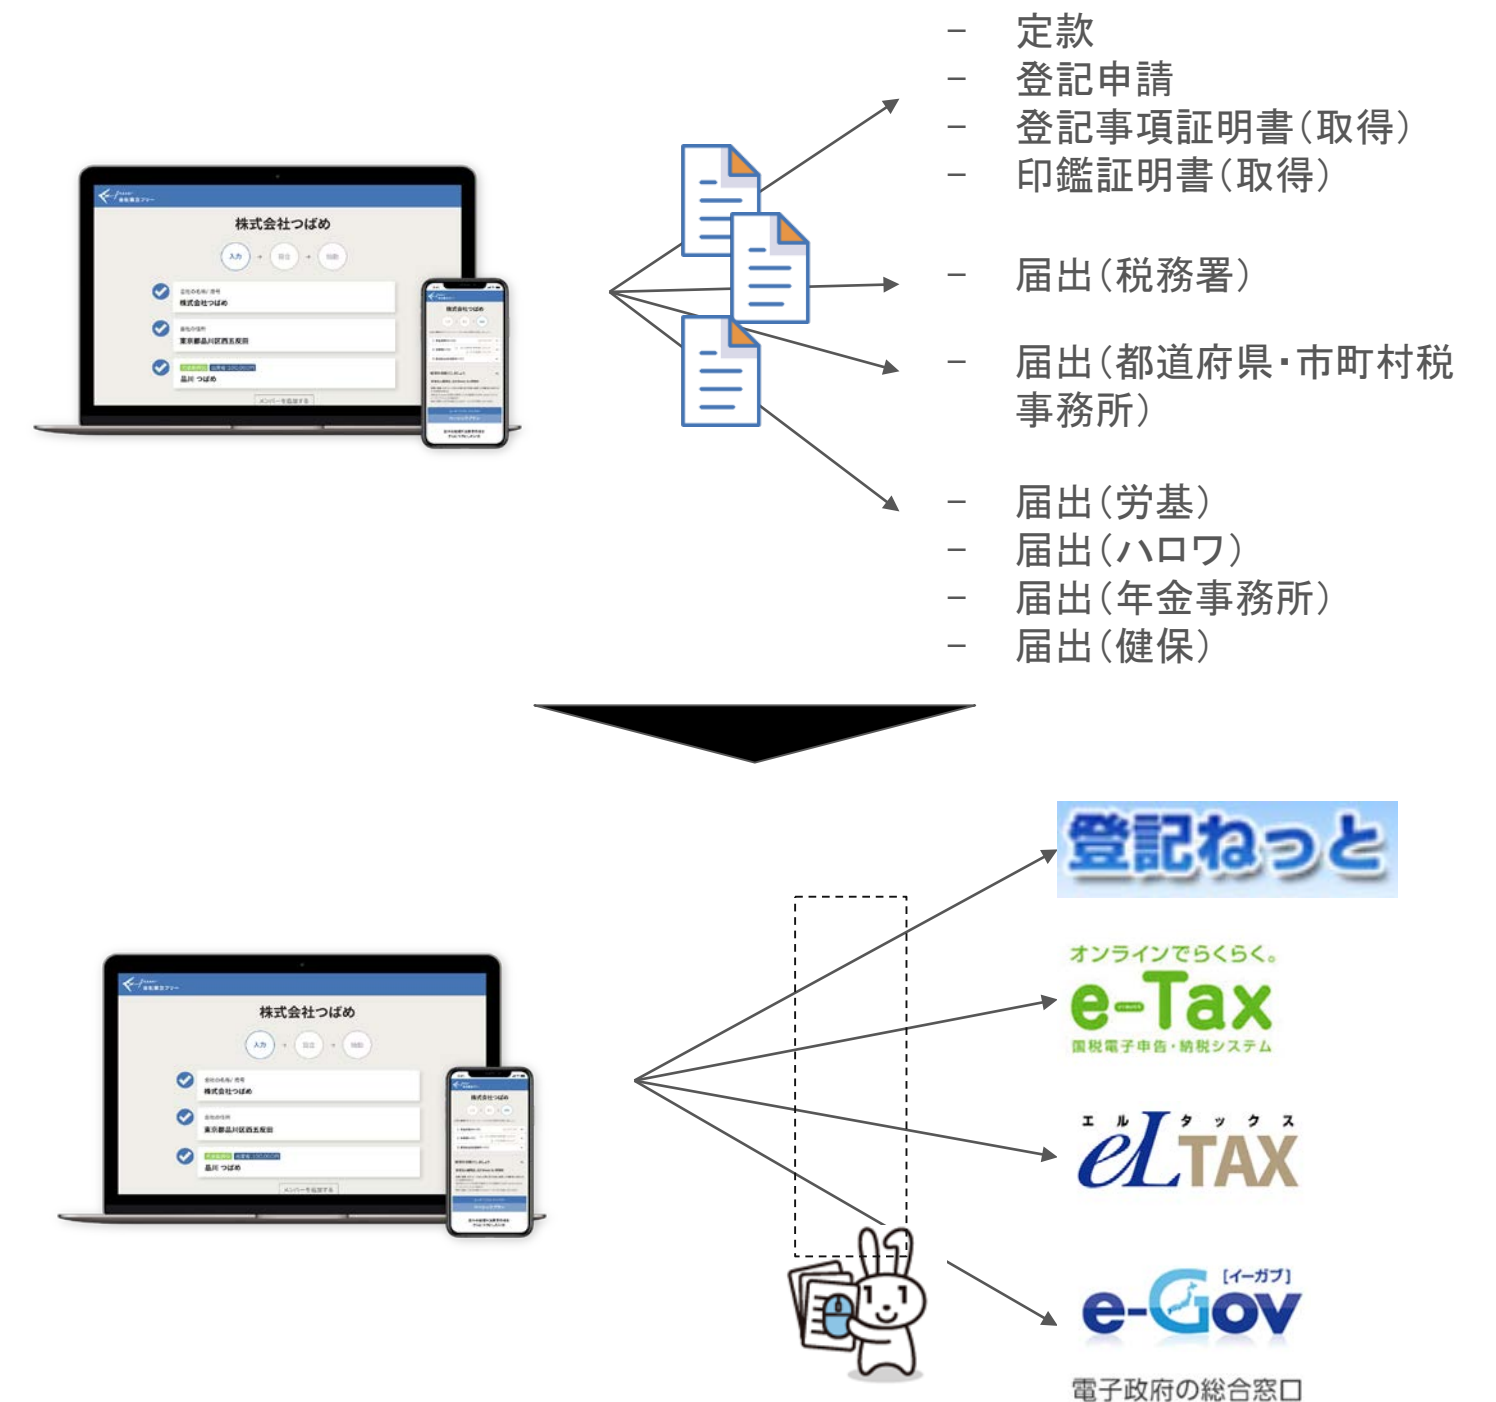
株式会社つばめ

入力

- 定款
- 登記申請
- 登記事項証明書(取得)
- 印鑑証明書(取得)

- 届出(税務署)

- 届出(都道府県・市町村税事務所)

- 届出(労基)
- 届出(ハロワ)
- 届出(年金事務所)
- 届出(健保)

株式会社つばめ

入力

登記ねっと

オンラインでらくらく。
e-Tax
国税電子申告・納税システム

エ ル タ ッ ク ス
eLTAX

[イーガブ]
e-Gov
電子政府の総合窓口